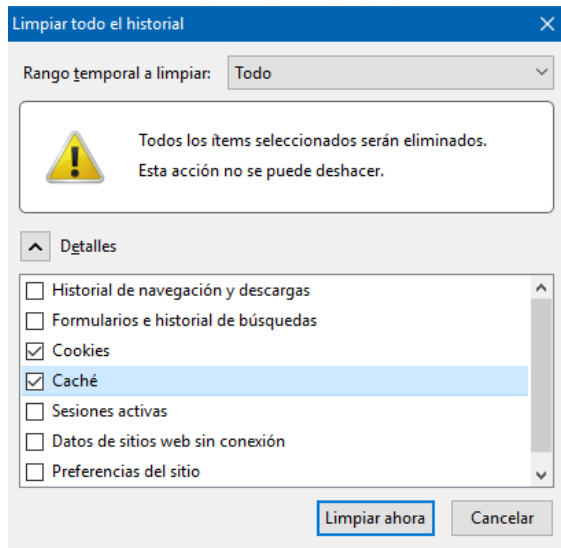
Limpiar todo el historial

Rango temporal a limpiar: Todo

Todos los ítems seleccionados serán eliminados.

Esta acción no se puede deshacer.

Detalles

Historial de navegación y descargas
Formularios e historial de búsquedas
Cookies
Caché
Sesiones activas
Datos de sitios web sin conexión
Preferencias del sitio

Limpiar ahora
Cancelar